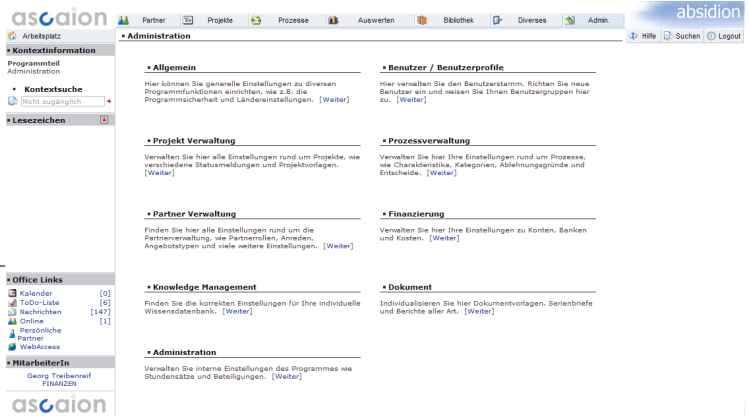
ascaion

Partner | Projekte | Prozesse | Auswerten | Bibliothek | Diverses | Admin.

absidion

Arbeitsplatz

Administration

Hilfe | Suchen | Logout

Kontextinformation

Programmteil
Administration

Kontextsuche

Nicht zugänglich

Lesezeichen

Allgemein

Hier können Sie generelle Einstellungen zu diversen Programmfunktionen einrichten, wie z.B. die Programmsicherheit und Ländereinstellungen. [Weiter]

Benutzer / Benutzerprofile

Hier verwalten Sie den Benutzerstamm. Richten Sie neue Benutzer ein und weisen Sie Ihnen Benutzergruppen hier zu. [Weiter]

Projekt Verwaltung

Verwalten Sie hier alle Einstellungen rund um Projekte, wie verschiedene Statusmeldungen und Projektvorlagen. [Weiter]

Prozessverwaltung

Verwalten Sie hier Ihre Einstellungen rund um Prozesse, wie Charakteristika, Kategorien, Ablehnungsgründe und Entscheide. [Weiter]

Partner Verwaltung

Finden Sie hier alle Einstellungen rund um die Partnerverwaltung, wie Partnerrollen, Anreden, Angebotstypen und viele weitere Einstellungen. [Weiter]

Finanzierung

Verwalten Sie hier Ihre Einstellungen zu Konten, Banken und Kosten. [Weiter]

Office Links

Kalender [0]
ToDo-Liste [6]
Nachrichten [147]
Online [1]
Persönliche Partner
WebAccess

Knowledge Management

Finden Sie die korrekten Einstellungen für Ihre individuelle Wissensdatenbank. [Weiter]

Dokument

Individualisieren Sie hier Dokumentvorlagen, Serienbriefe und Berichte aller Art. [Weiter]

MitarbeiterIn

Georg Treibenreif
FINANZEN

Administration

Verwalten Sie interne Einstellungen des Programmes wie Stundensätze und Beteiligungen. [Weiter]

ascaion